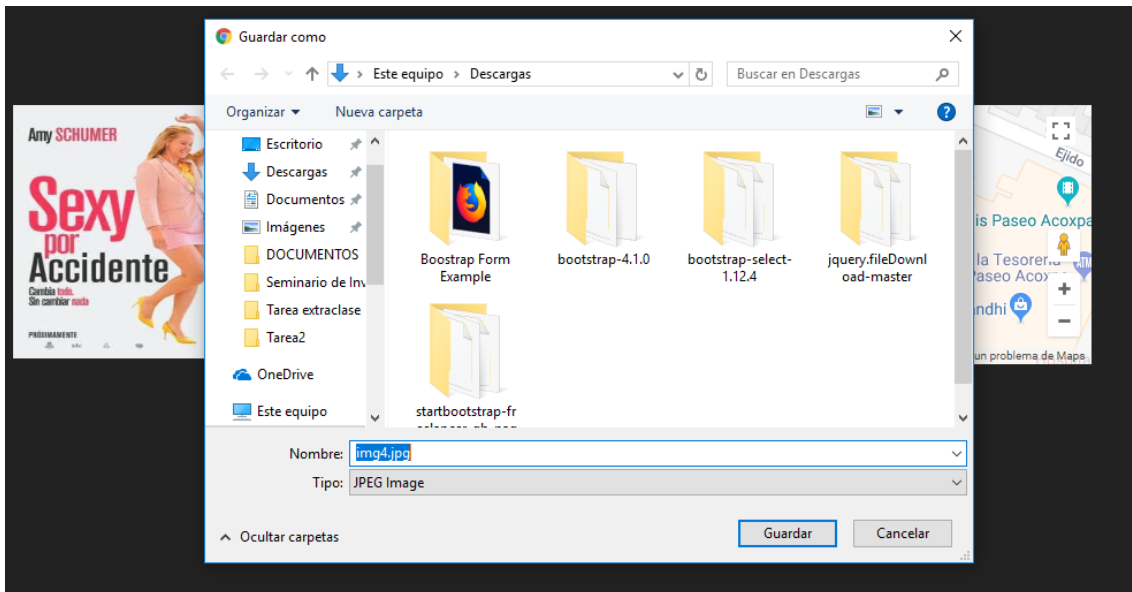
Amy SCHUMER
Sexy por Accidente
Cambia todo. Sin cambiar nada
PRÓXIMAMENTE

Guardar como
Este equipo › Descargas
Buscar en Descargas
Organizar ▾
Nueva carpeta
Escritorio
Descargas
Documentos
Imágenes
DOCUMENTOS
Seminario de Inv
Tarea extraclase
Tarea2
OneDrive
Este equipo
Boostrap Form Example
bootstrap-4.1.0
bootstrap-select-1.12.4
jquery.fileDownload-master
startbootstrap-fr
Nombre: img4.jpg
Tipo: JPEG Image
Ocultar carpetas
Guardar
Cancelar

Ejido
is Paseo Acoxpa
la Tesorería
Paseo Acoxp
ndhi
un problema de Maps